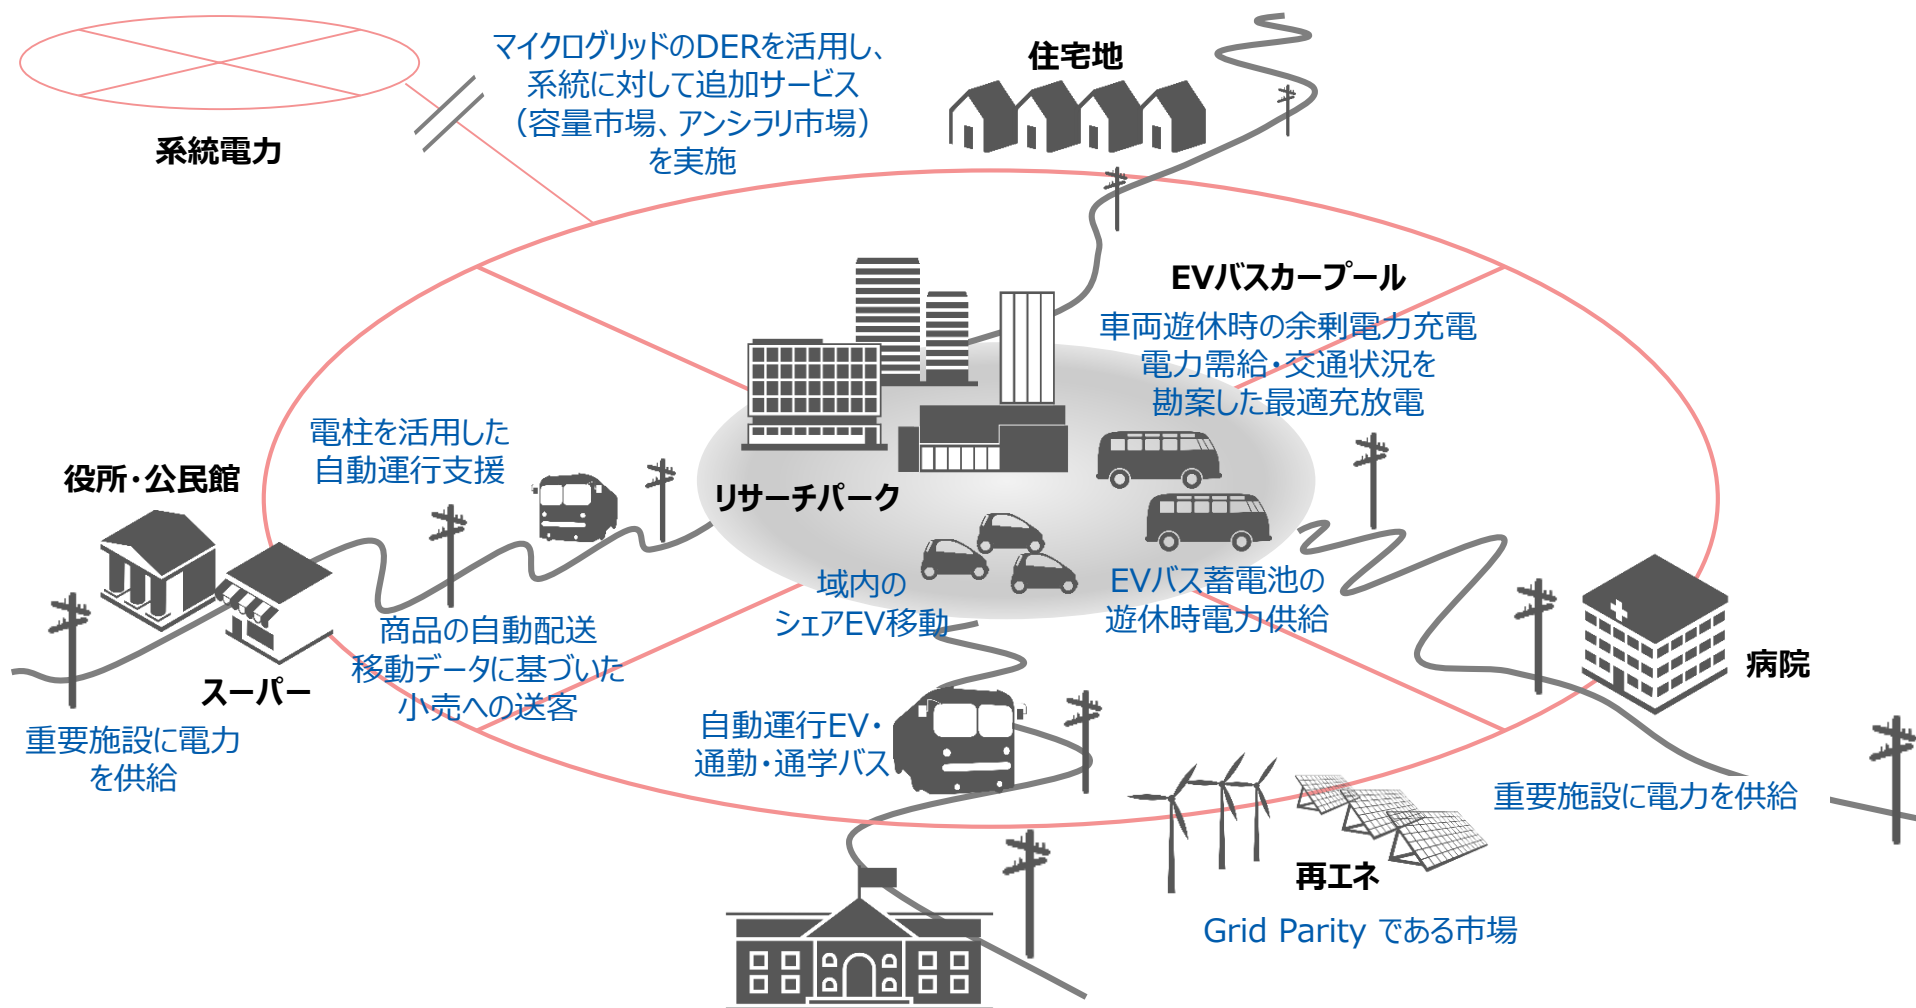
マイクログリッドのDERを活用し、系統に対して追加サービス（容量市場、アンシラリ市場）を実施

系統電力

住宅地

EVバスカープール

車両遊休時の余剰電力充電
電力需給・交通状況を勘案した最適充放電

電柱を活用した自動運行支援

役所・公民館

リサーチパーク

域内のシェアEV移動

EVバス蓄電池の遊休時電力供給

商品の自動配送
移動データに基づいた小売への送客

スーパー

重要施設に電力を供給

自動運行EV・通勤・通学バス

病院

重要施設に電力を供給

再エネ

Grid Parity である市場